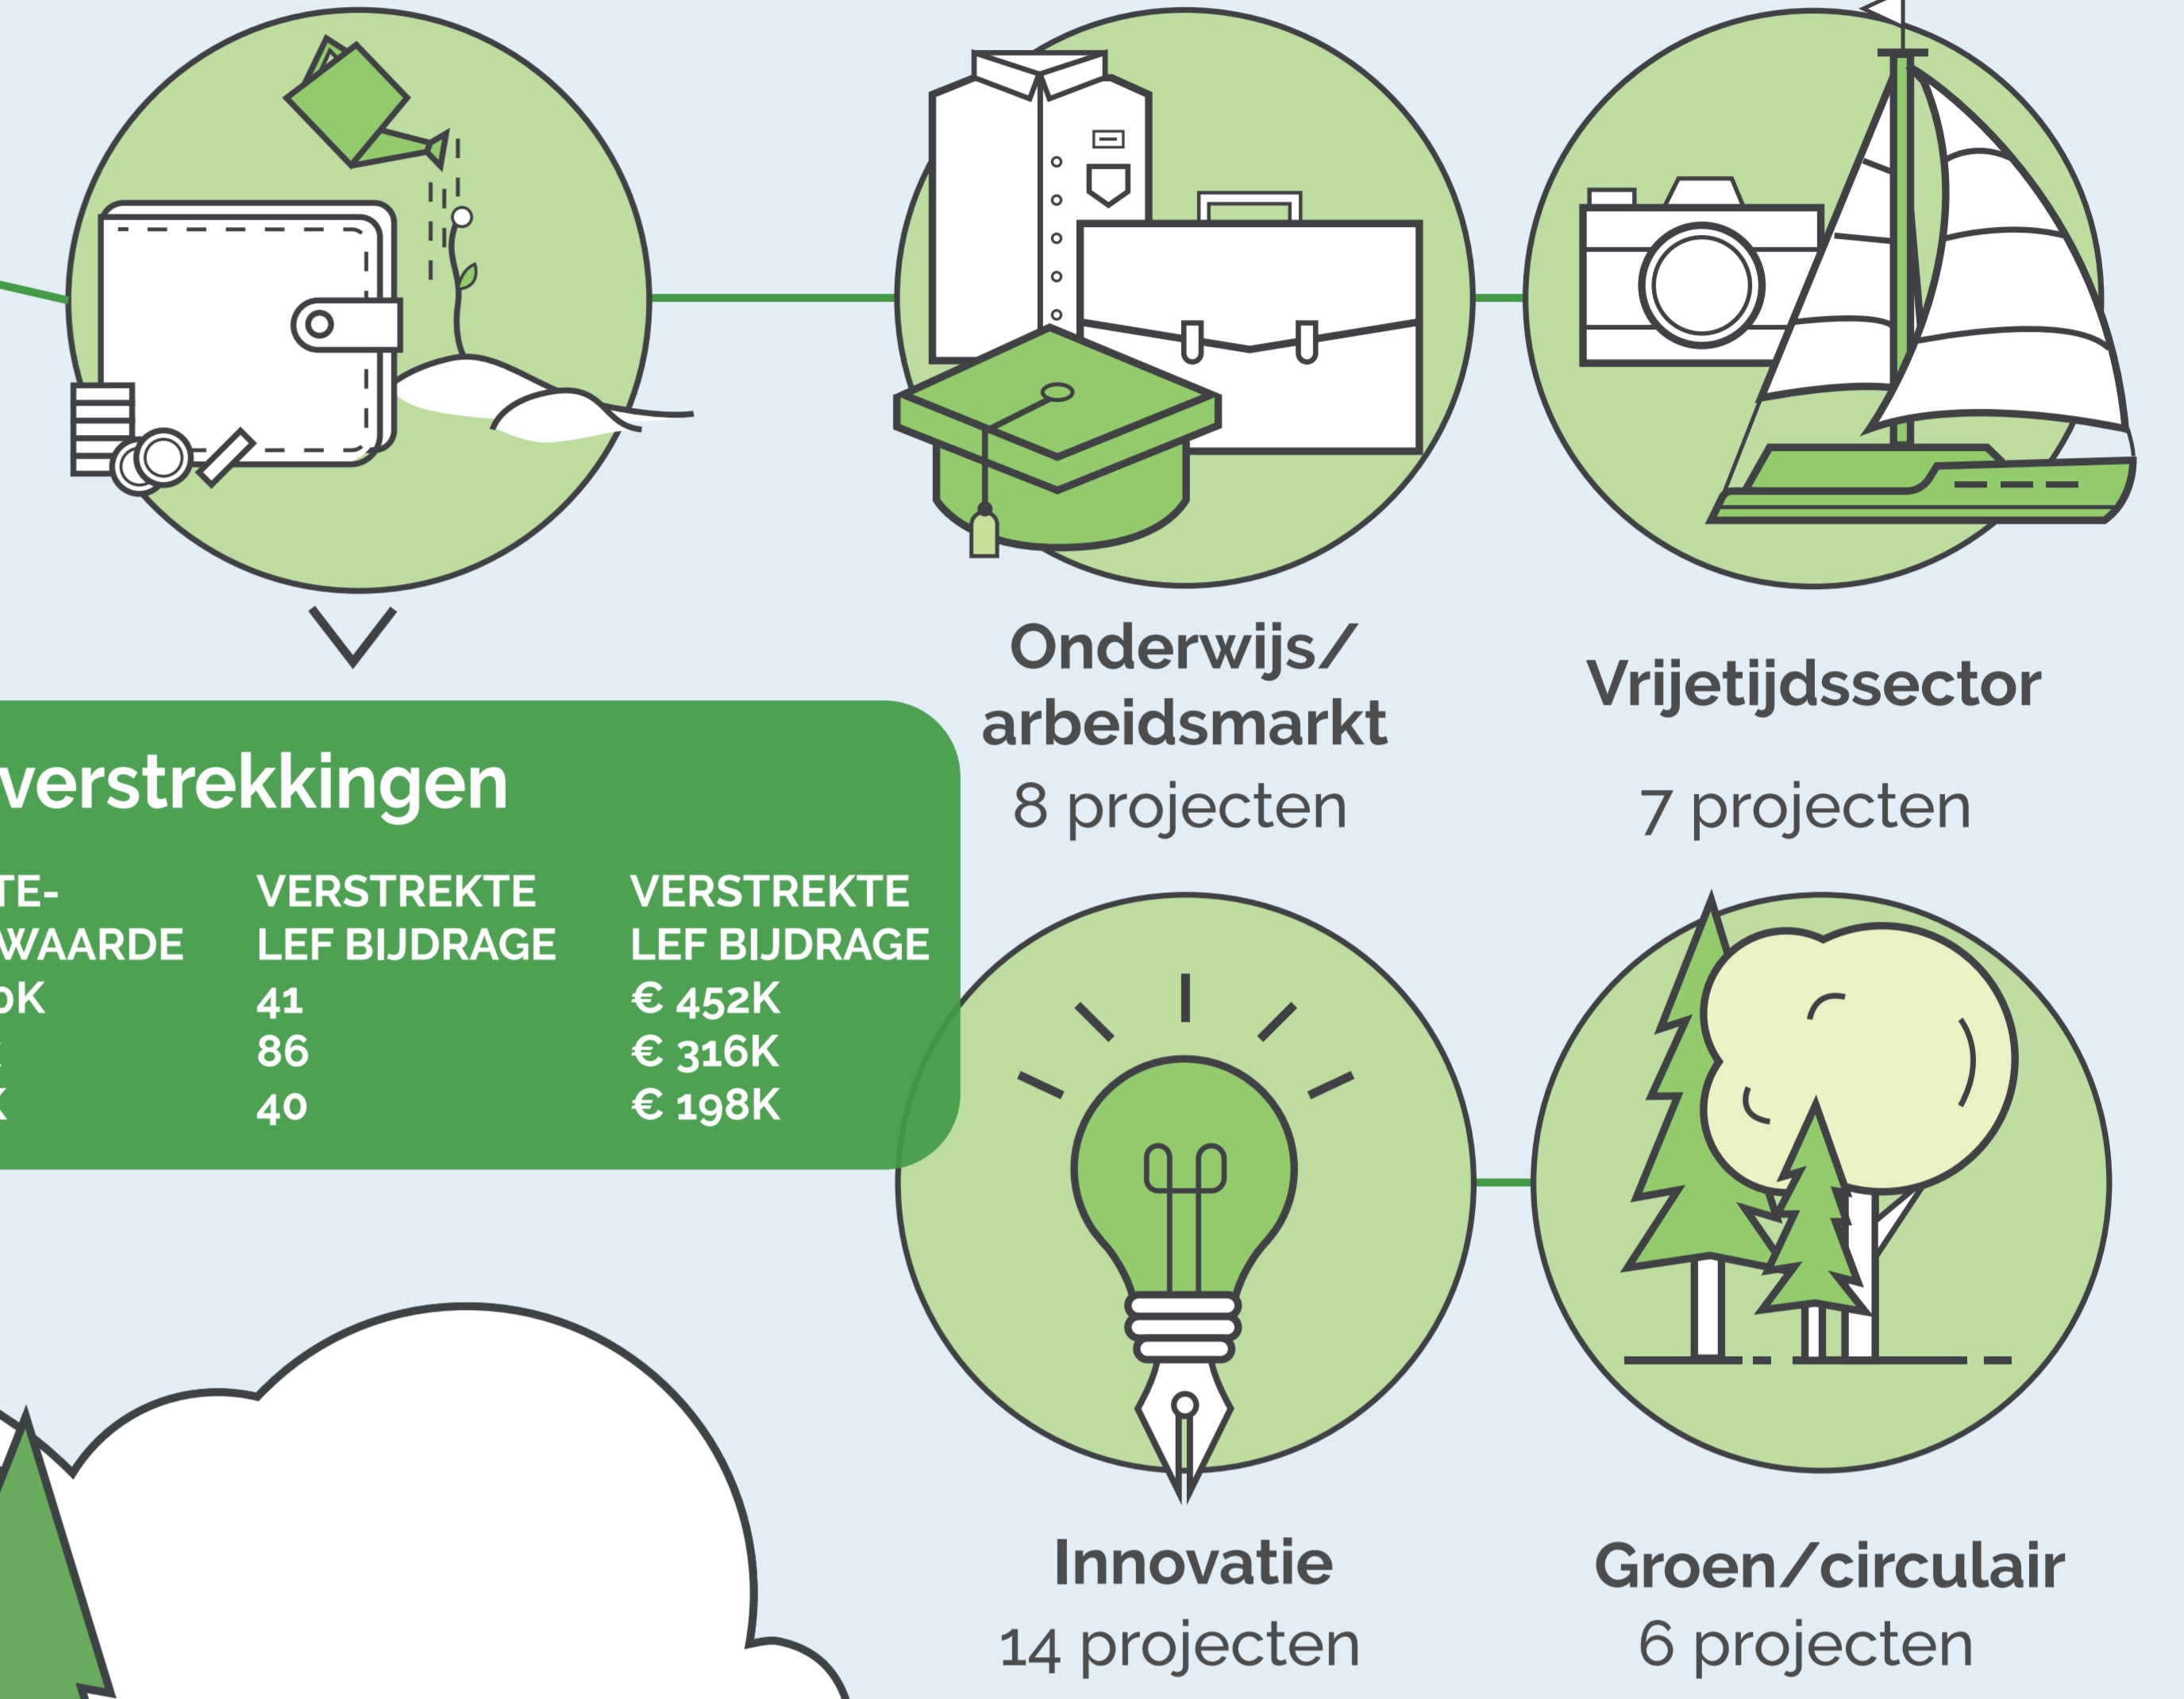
Onderwijs/ arbeidsmarkt
8 projecten

Vrijetijdssector
7 projecten

verstrekkingen

| TE- WAARDE | VERSTREKTE LEF BIJDRAGE | VERSTREKTE LEF BIJDRAGE |
|---|---|---|
| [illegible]K | 41 | € 452K |
| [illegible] | 86 | € 316K |
| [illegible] | 40 | € 198K |

Innovatie
14 projecten

Groen/circulair
6 projecten